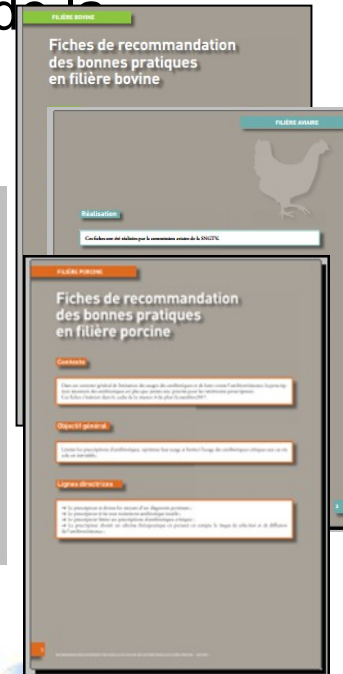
de la

FILIÈRE BOVINE

Fiches de recommandation des bonnes pratiques en filière bovine

FILIÈRE AVIAIRE

Réalisation

Ces fiches ont été réalisées par la commission aviaire de la SNGTV.

FILIÈRE PORCINE

Fiches de recommandation des bonnes pratiques en filière porcine

Contexte

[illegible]

Objectif général

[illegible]

Lignes directrices

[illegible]